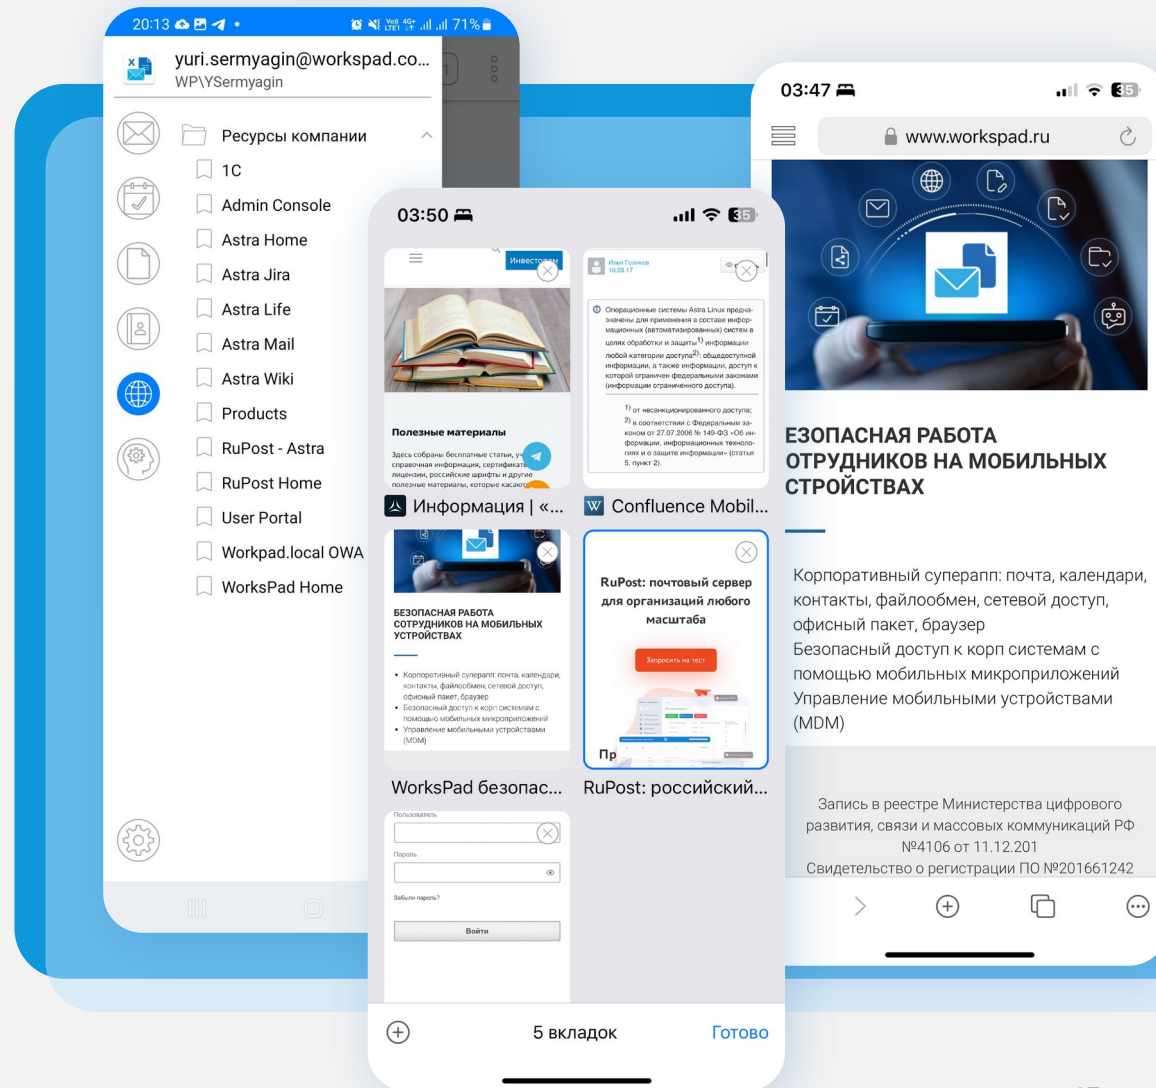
20:13 71%

yuri.sermyagin@workspad.co...
WP\YSermyagin

Ресурсы компании
1C
Admin Console
Astra Home
Astra Jira
Astra Life
Astra Mail
Astra Wiki
Products
RuPost - Astra
RuPost Home
User Portal
Workpad.local OWA
WorksPad Home

03:50

Инвестора

Полезные материалы

Здесь собраны бесплатные статьи, уч справочная информация, сертификат лицензии, российские шрифты и другие полезные материалы, которые касают

Информация | «...

Илья Голиков
10.03.17

Операционные системы Astra Linux предназначены для применения в составе информационных (автоматизированных) систем в целях обработки и защиты$^{1)}$ информации любой категории доступа$^{2)}$: общедоступной информации, а также информации, доступ к которой ограничен федеральными законами (информации ограниченного доступа).

$^{1)}$ от несанкционированного доступа;
$^{2)}$ в соответствии с Федеральным законом от 27.07.2006 № 149-ФЗ «Об информации, информационных технологиях и о защите информации» (статья 5, пункт 2).

Confluence Mobil...

БЕЗОПАСНАЯ РАБОТА СОТРУДНИКОВ НА МОБИЛЬНЫХ УСТРОЙСТВАХ

• Корпоративный суперапп: почта, календари, контакты, файлообмен, сетевой доступ, офисный пакет, браузер
• Безопасный доступ к корп системам с помощью мобильных микроприложений
• Управление мобильными устройствами (MDM)

WorksPad безопас...

RuPost: почтовый сервер для организаций любого масштаба

Запросить на тест

Пр

RuPost: российский...

Пользователь
Пароль
Забыли пароль?
Войти

5 вкладок
Готово

03:47
35
www.workspad.ru

ЕЗОПАСНАЯ РАБОТА ОТРУДНИКОВ НА МОБИЛЬНЫХ СТРОЙСТВАХ

Корпоративный суперапп: почта, календари, контакты, файлообмен, сетевой доступ, офисный пакет, браузер
Безопасный доступ к корп системам с помощью мобильных микроприложений
Управление мобильными устройствами (MDM)

Запись в реестре Министерства цифрового развития, связи и массовых коммуникаций РФ №4106 от 11.12.201
Свидетельство о регистрации ПО №201661242